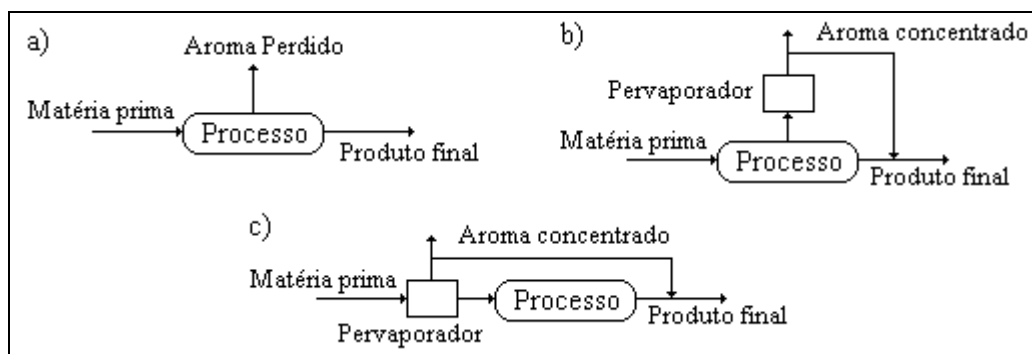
a)

Aroma Perdido

Matéria prima

Processo

Produto final

b)

Aroma concentrado

Pervaporador

Matéria prima

Processo

Produto final

c)

Aroma concentrado

Matéria prima

Processo

Pervaporador

Produto final